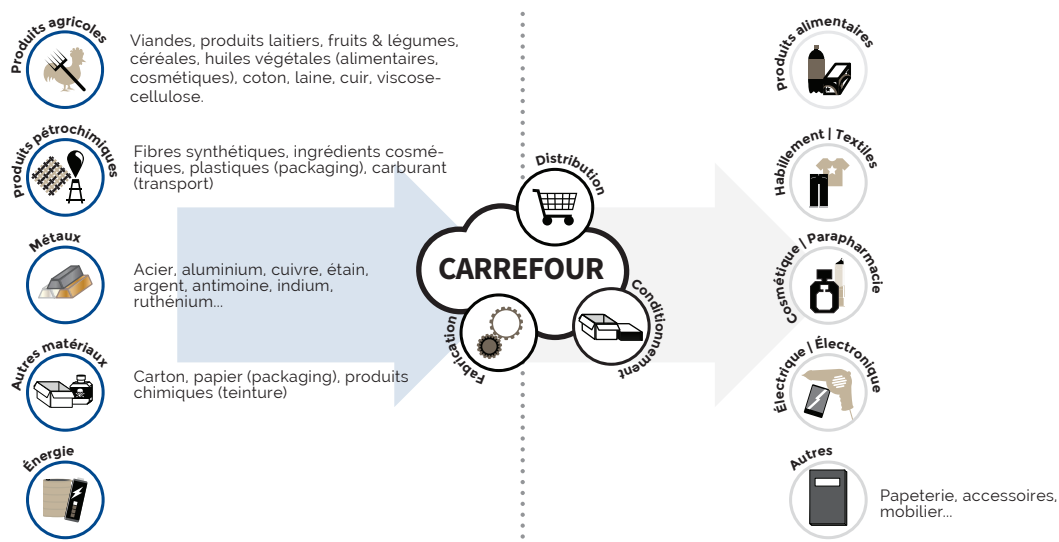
Produits agricoles

Viandes, produits laitiers, fruits & légumes, céréales, huiles végétales (alimentaires, cosmétiques), coton, laine, cuir, viscose-cellulose.

Produits pétrochimiques

Fibres synthétiques, ingrédients cosmétiques, plastiques (packaging), carburant (transport)

Métaux

Acier, aluminium, cuivre, étain, argent, antimoine, indium, ruthénium...

Autres matériaux

Carton, papier (packaging), produits chimiques (teinture)

Énergie

Distribution

CARREFOUR

Fabrication

Conditionnement

Produits alimentaires

Habillement | Textiles

Cosmétique | Parapharmacie

Électrique | Électronique

Autres

Papeterie, accessoires, mobilier...